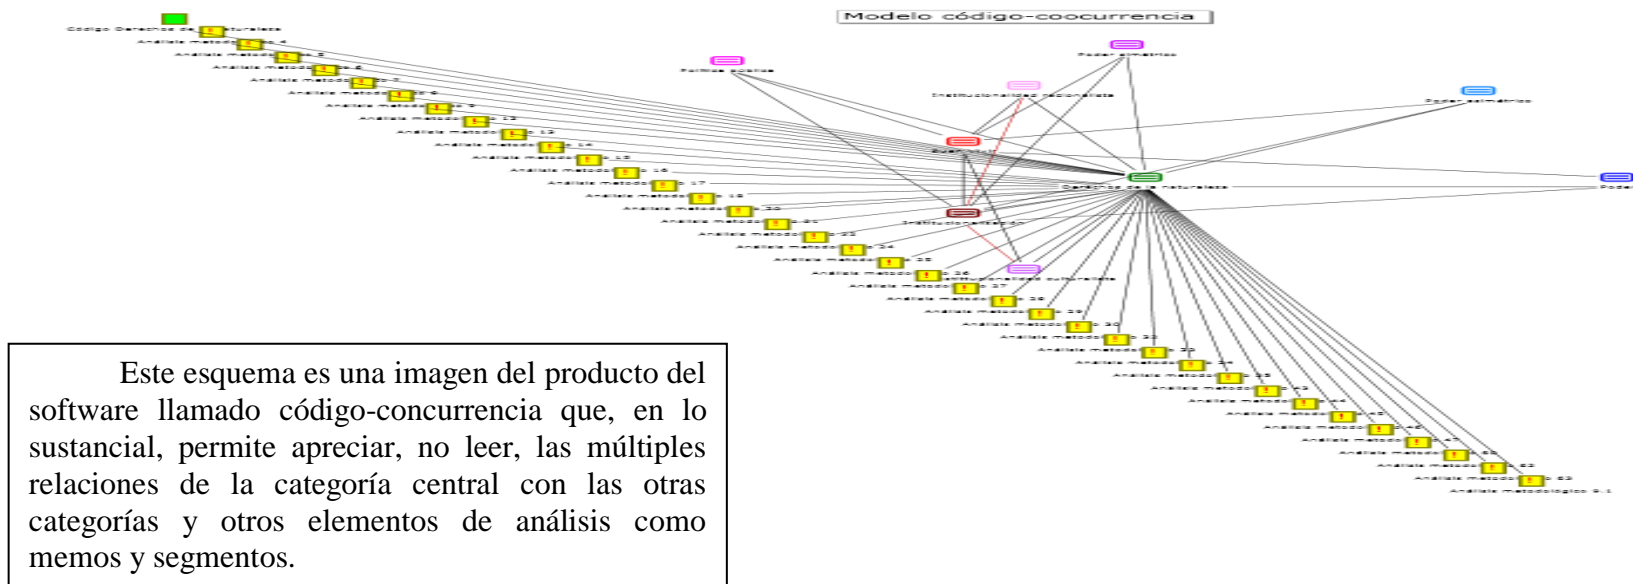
Modelo código-coocurrencia

Código Derechos de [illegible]turaleza
Análisis metodo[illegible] 4
Análisis metodo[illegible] 5
Análisis metodo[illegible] 6
Análisis metodo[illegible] 7
Análisis metodo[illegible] 8
Análisis metodo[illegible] 9
Análisis metodo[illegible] 12
Análisis metodo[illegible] 13
Análisis metodo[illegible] 14
Análisis metodo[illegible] 15
Análisis metodo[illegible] 16
Análisis metodo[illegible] 17
Análisis metodo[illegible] 18
Análisis metodo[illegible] 20
Análisis metodo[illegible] 21
Análisis metodo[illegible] 22
Análisis metodo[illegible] 24
Análisis metodo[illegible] 25
Análisis metodo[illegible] 26
Análisis metodo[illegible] 27
Análisis metodo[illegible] 28
Análisis metodo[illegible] 29
Análisis metodo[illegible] 30
Análisis metodo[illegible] 31
Análisis metodo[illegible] 32
Análisis metodo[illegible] 34
Análisis metodo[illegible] 35
Análisis metodo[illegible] 43
Análisis metodo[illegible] 44
Análisis metodo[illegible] 45
Análisis metodo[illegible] 46
Análisis metodo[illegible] 47
Análisis metodo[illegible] 61
Análisis metodo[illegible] 62
Análisis metodo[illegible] 63
Análisis metodológico 9.1

Políticas públicas
Poder simétrico
Institucionalidad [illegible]
Poder asimétrico
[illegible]
Derechos de la naturaleza
Poder
Instituciones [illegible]
Instituciones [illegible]

Este esquema es una imagen del producto del software llamado código-concurrencia que, en lo sustancial, permite apreciar, no leer, las múltiples relaciones de la categoría central con las otras categorías y otros elementos de análisis como memos y segmentos.